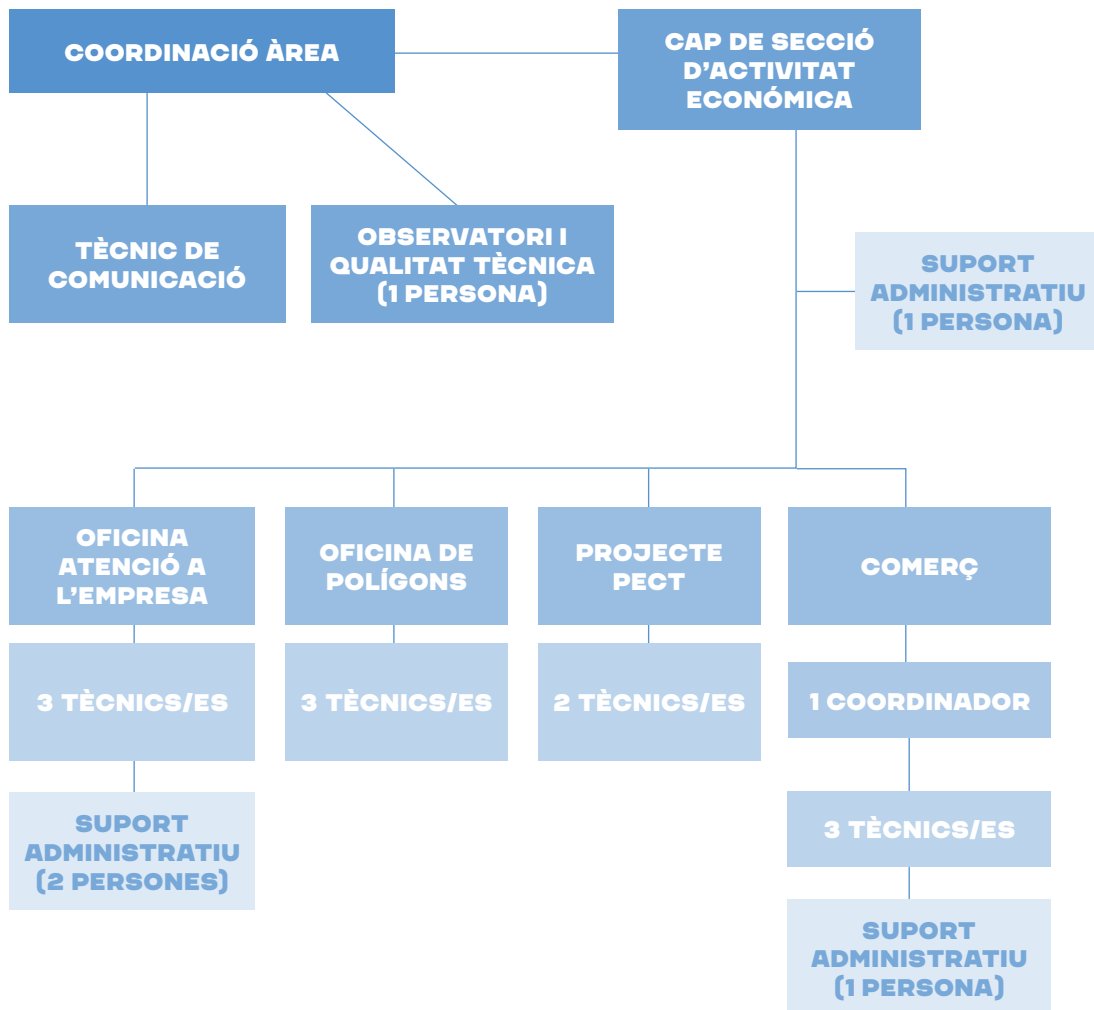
COORDINACIÓ ÀREA

CAP DE SECCIÓ D'ACTIVITAT ECONÓMICA

TÈCNIC DE COMUNICACIÓ

OBSERVATORI I QUALITAT TÈCNICA (1 PERSONA)

SUPORT ADMINISTRATIU (1 PERSONA)

OFICINA ATENCIÓ A L'EMPRESA

3 TÈCNICS/ES

SUPORT ADMINISTRATIU (2 PERSONES)

OFICINA DE POLÍGONS

3 TÈCNICS/ES

PROJECTE PECT

2 TÈCNICS/ES

COMERÇ

1 COORDINADOR

3 TÈCNICS/ES

SUPORT ADMINISTRATIU (1 PERSONA)